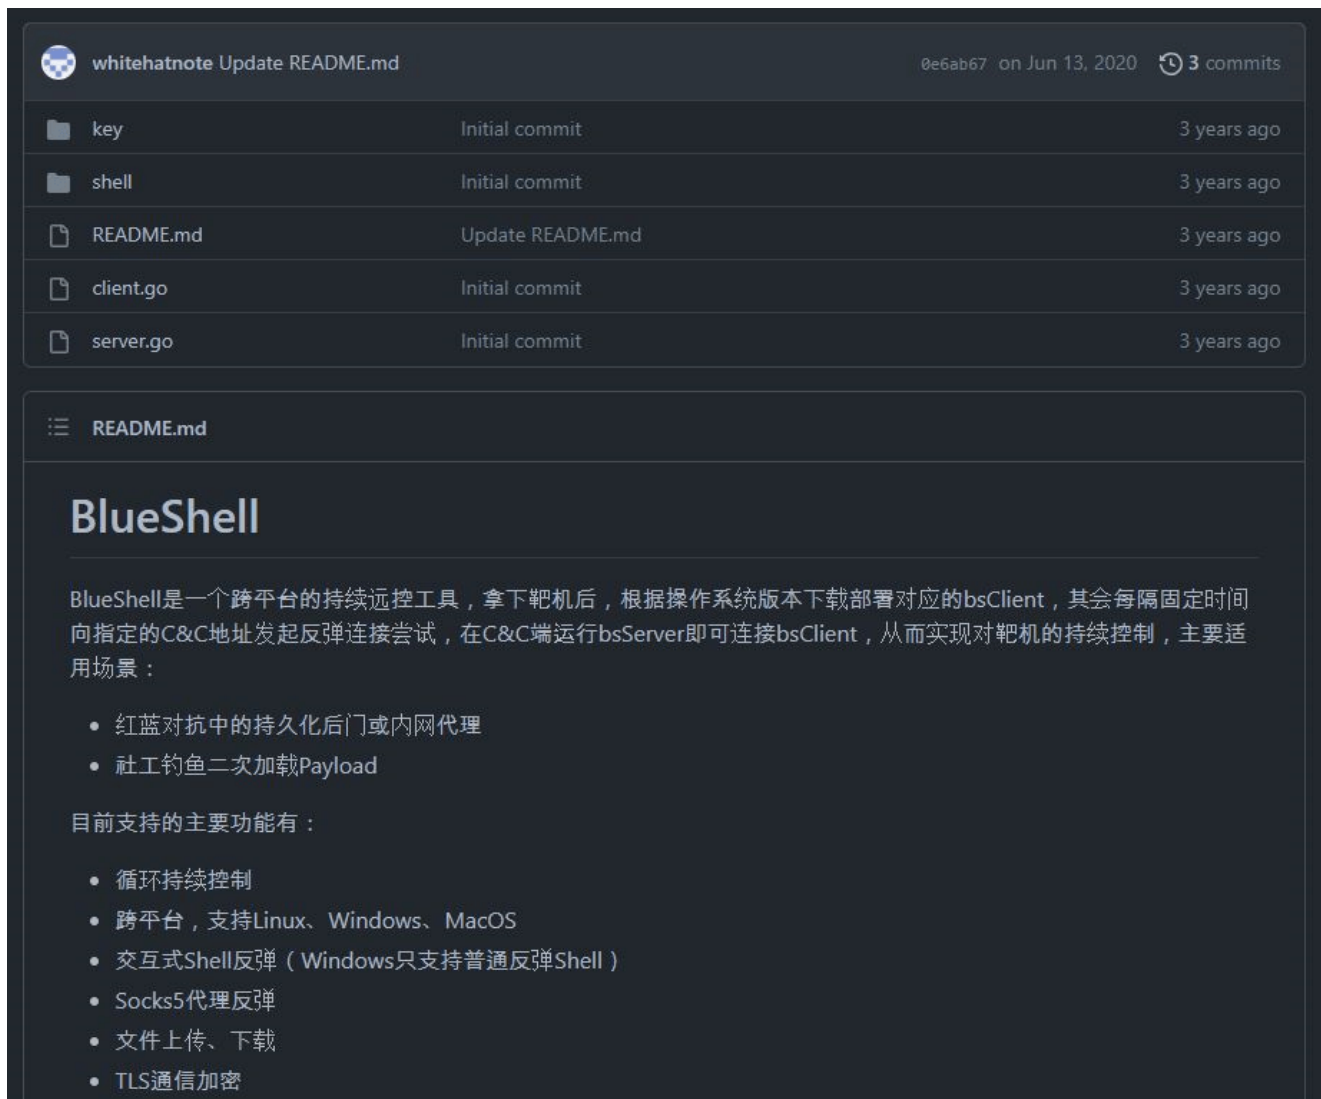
whitehatnote Update README.md 0e6ab67 on Jun 13, 2020 3 commits

| | | |
|---|---|---|
| key | Initial commit | 3 years ago |
| shell | Initial commit | 3 years ago |
| README.md | Update README.md | 3 years ago |
| client.go | Initial commit | 3 years ago |
| server.go | Initial commit | 3 years ago |

README.md

BlueShell

BlueShell是一个跨平台的持续远控工具，拿下靶机后，根据操作系统版本下载部署对应的bsClient，其会每隔固定时间向指定的C&C地址发起反弹连接尝试，在C&C端运行bsServer即可连接bsClient，从而实现对靶机的持续控制，主要适用场景：

- 红蓝对抗中的持久化后门或内网代理
- 社工钓鱼二次加载Payload

目前支持的主要功能有：

- 循环持续控制
- 跨平台，支持Linux、Windows、MacOS
- 交互式Shell反弹（Windows只支持普通反弹Shell）
- Socks5代理反弹
- 文件上传、下载
- TLS通信加密